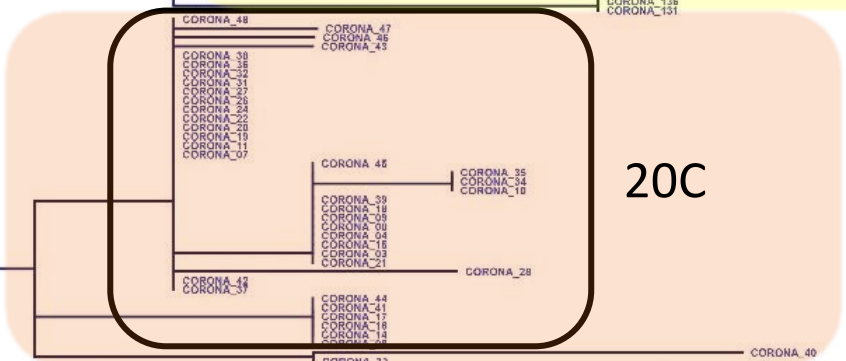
CORONA_136
CORONA_131
CORONA_48
CORONA_47
CORONA_46
CORONA_43
CORONA_30
CORONA_36
CORONA_32
CORONA_31
CORONA_27
CORONA_26
CORONA_24
CORONA_22
CORONA_20
CORONA_19
CORONA_11
CORONA_07
CORONA_45
CORONA_35
CORONA_34
CORONA_10
20C
CORONA_39
CORONA_18
CORONA_09
CORONA_00
CORONA_04
CORONA_15
CORONA_03
CORONA_21
CORONA_28
CORONA_42
CORONA_37
CORONA_44
CORONA_41
CORONA_17
CORONA_16
CORONA_14
CORONA_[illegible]
CORONA_40
CORONA_33